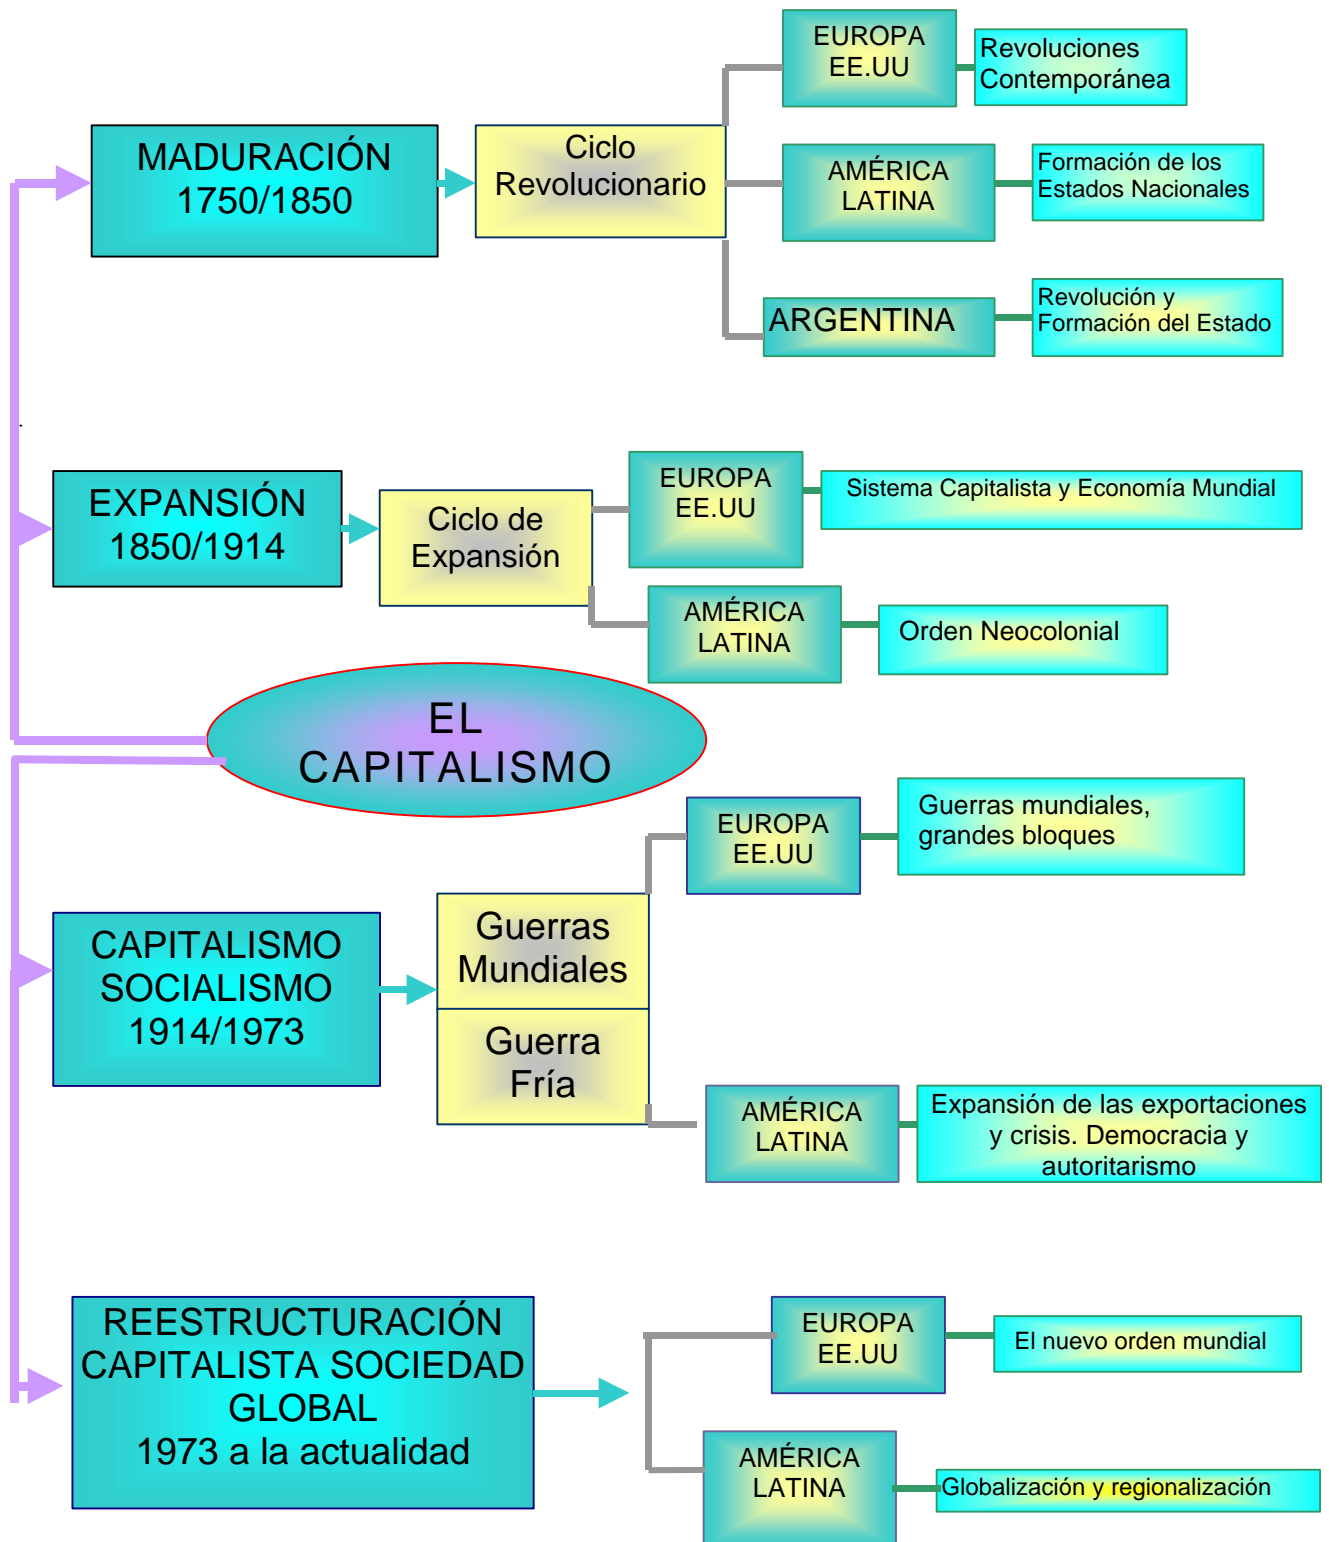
MADURACIÓN 1750/1850

Ciclo Revolucionario

EUROPA EE.UU

Revoluciones Contemporánea

AMÉRICA LATINA

Formación de los Estados Nacionales

ARGENTINA

Revolución y Formación del Estado

EXPANSIÓN 1850/1914

Ciclo de Expansión

EUROPA EE.UU

Sistema Capitalista y Economía Mundial

AMÉRICA LATINA

Orden Neocolonial

EL CAPITALISMO

CAPITALISMO SOCIALISMO 1914/1973

Guerras Mundiales

Guerra Fría

EUROPA EE.UU

Guerras mundiales, grandes bloques

AMÉRICA LATINA

Expansión de las exportaciones y crisis. Democracia y autoritarismo

REESTRUCTURACIÓN CAPITALISTA SOCIEDAD GLOBAL 1973 a la actualidad

EUROPA EE.UU

El nuevo orden mundial

AMÉRICA LATINA

Globalización y regionalización